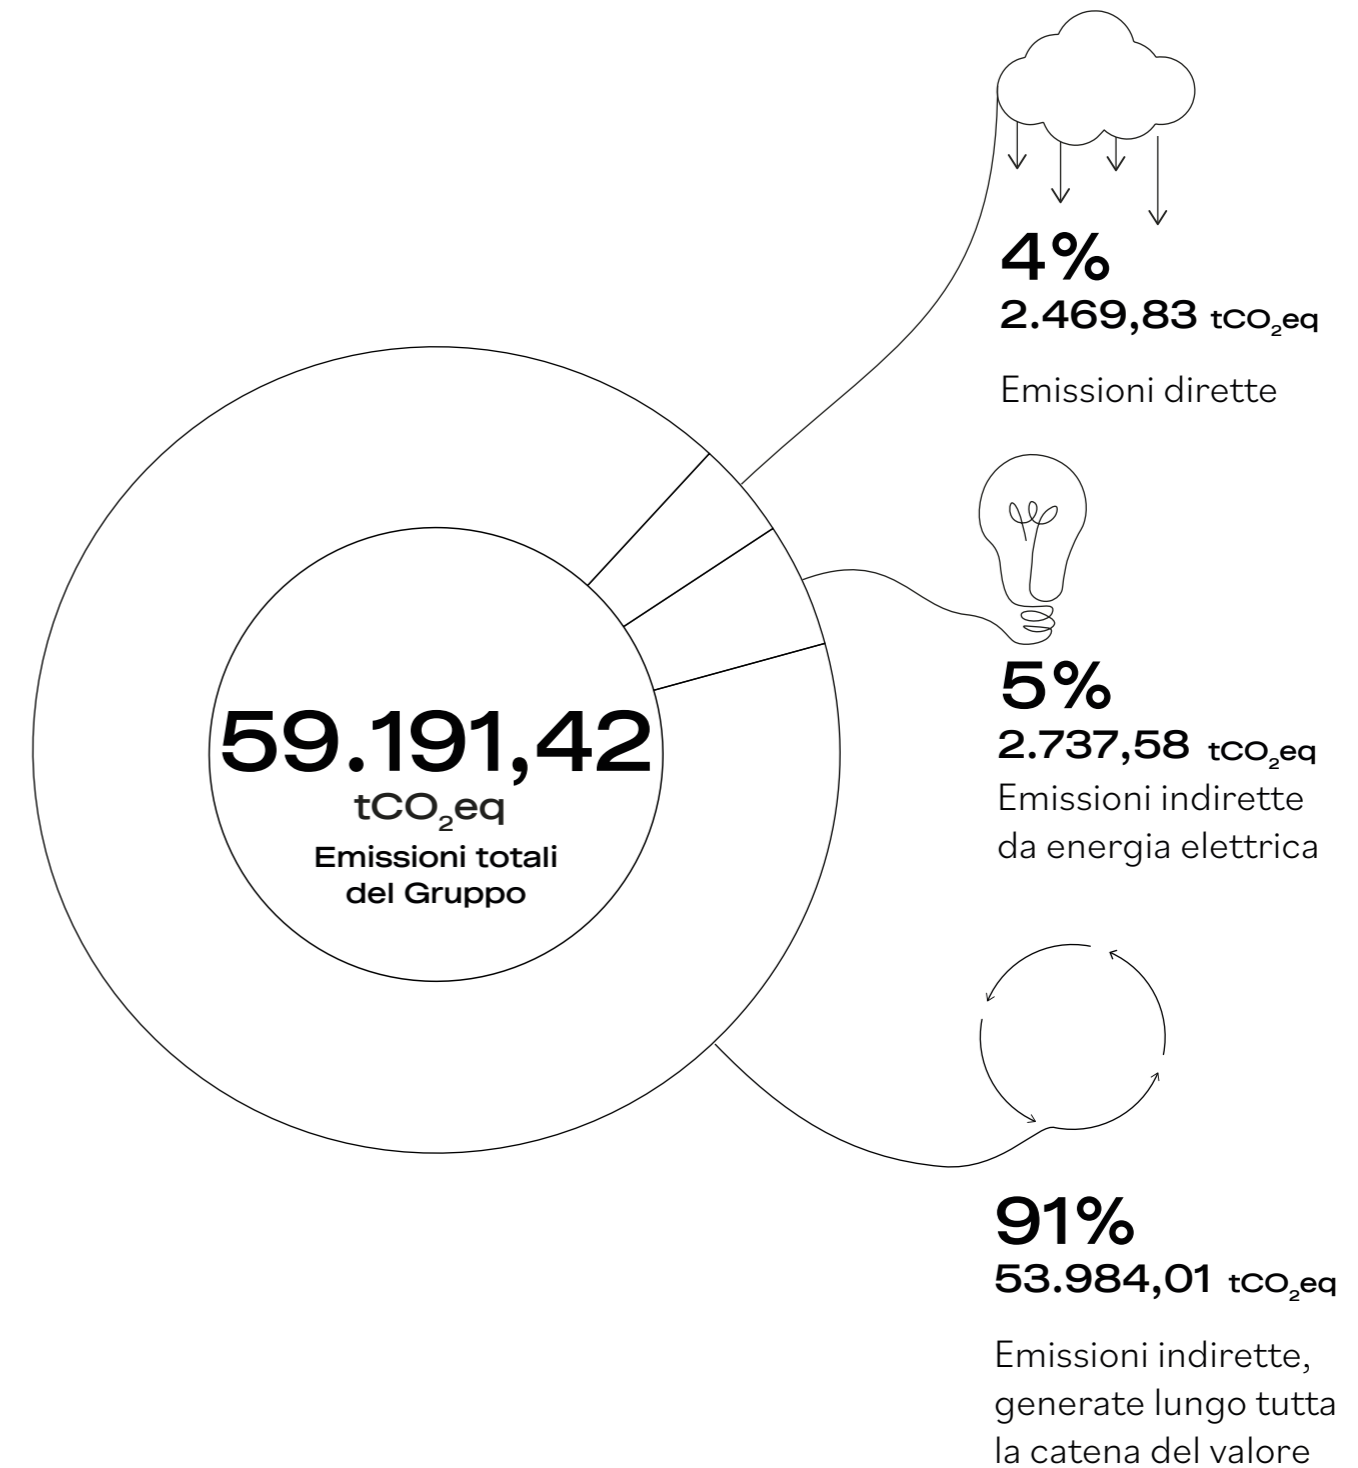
4%
2.469,83 $tCO_2eq$

Emissioni dirette

5%
2.737,58 $tCO_2eq$
Emissioni indirette da energia elettrica

59.191,42
$tCO_2eq$
Emissioni totali del Gruppo

91%
53.984,01 $tCO_2eq$

Emissioni indirette, generate lungo tutta la catena del valore